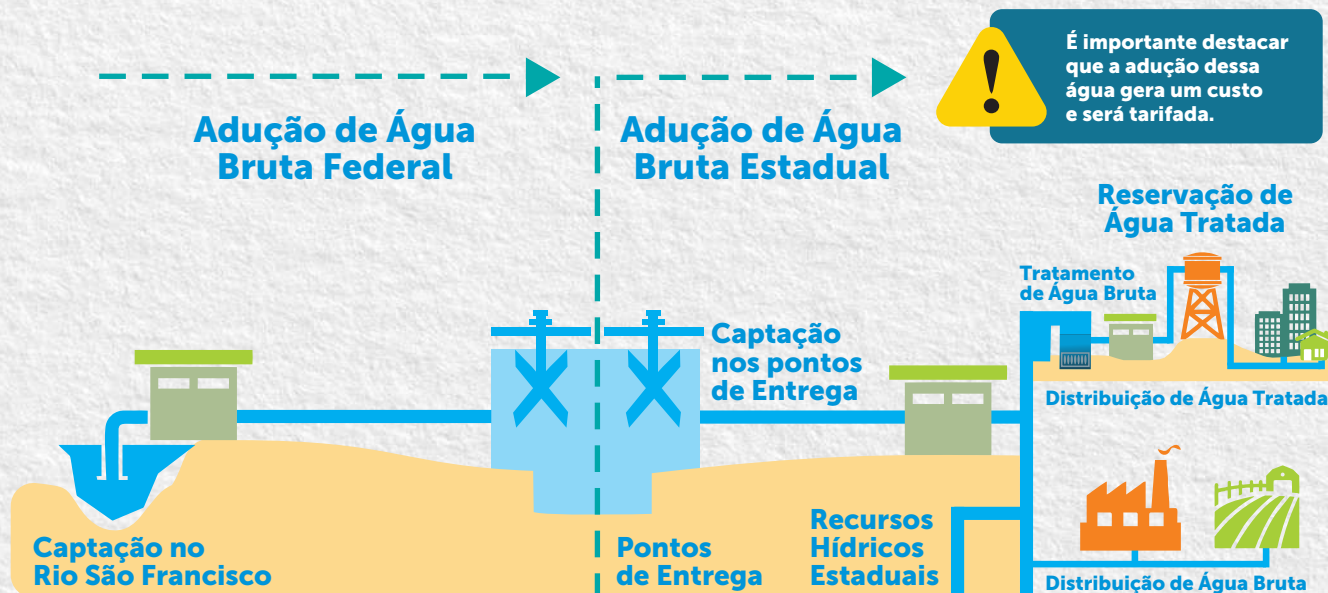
É importante destacar que a adução dessa água gera um custo e será tarifada.

Adução de Água Bruta Federal

Adução de Água Bruta Estadual

Reservação de Água Tratada

Tratamento de Água Bruta

Captação nos pontos de Entrega

Distribuição de Água Tratada

Recursos Hídricos Estaduais

Captação no Rio São Francisco

Pontos de Entrega

Distribuição de Água Bruta